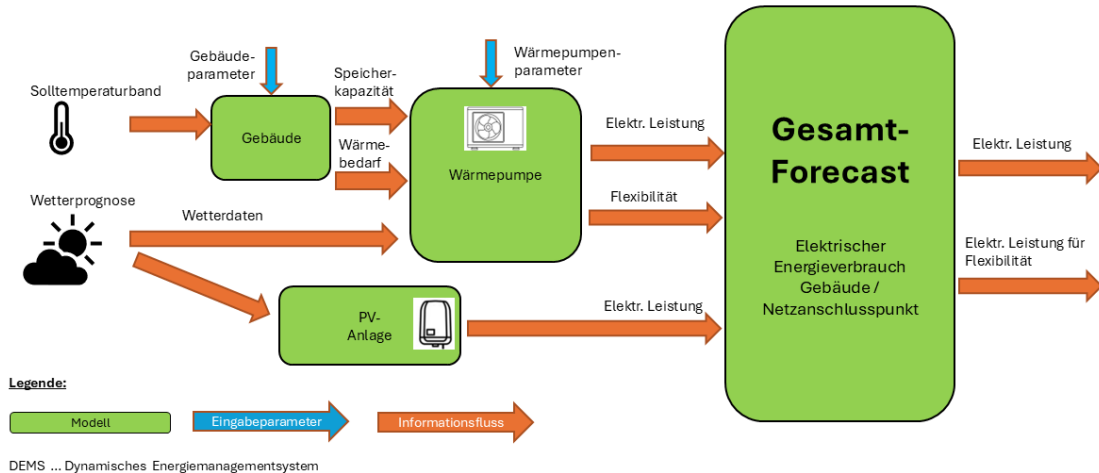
Gebäudeparameter

Wärmepumpenparameter

Solltemperaturband

Speicherkapazität

Gebäude

Wärmebedarf

Wärmepumpe

Elektr. Leistung

Flexibilität

Gesamt-Forecast

Elektrischer Energieverbrauch Gebäude / Netzanschlusspunkt

Elektr. Leistung

Elektr. Leistung für Flexibilität

Wetterprognose

Wetterdaten

PV-Anlage

Elektr. Leistung

Legende:

Modell

Eingabeparameter

Informationsfluss

DEMS ... Dynamisches Energiemanagementsystem